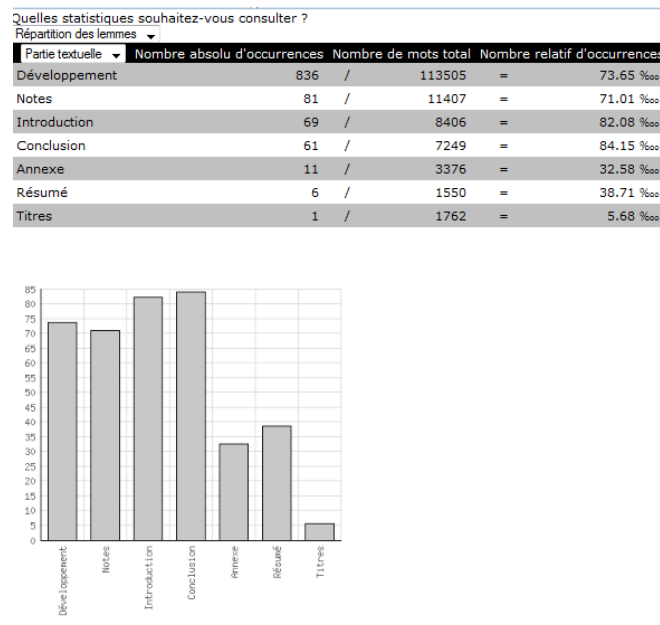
Quelles statistiques souhaitez-vous consulter ?

Répartition des lemmes

| Partie textuelle | Nombre absolu d'occurrences | | Nombre de mots total | | Nombre relatif d'occurrences |
|---|---|---|---|---|---|
| Développement | 836 | / | 113505 | = | 73.65 ‰ |
| Notes | 81 | / | 11407 | = | 71.01 ‰ |
| Introduction | 69 | / | 8406 | = | 82.08 ‰ |
| Conclusion | 61 | / | 7249 | = | 84.15 ‰ |
| Annexe | 11 | / | 3376 | = | 32.58 ‰ |
| Résumé | 6 | / | 1550 | = | 38.71 ‰ |
| Titres | 1 | / | 1762 | = | 5.68 ‰ |

85
80
75
70
65
60
55
50
45
40
35
30
25
20
15
10
5
0

Développement
Notes
Introduction
Conclusion
Annexe
Résumé
Titres